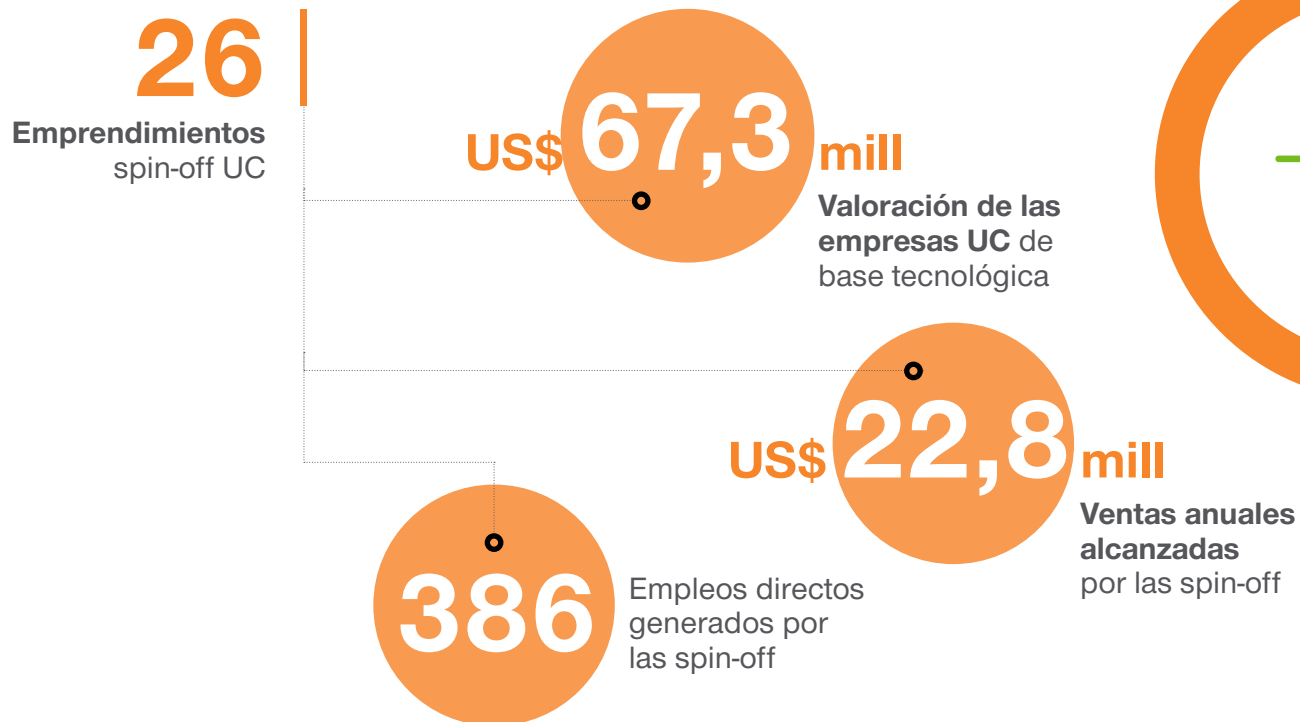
26

Emprendimientos spin-off UC

US$ 67,3 mill

Valoración de las empresas UC de base tecnológica

US$ 22,8 mill

Ventas anuales alcanzadas por las spin-off

386

Empleos directos generados por las spin-off